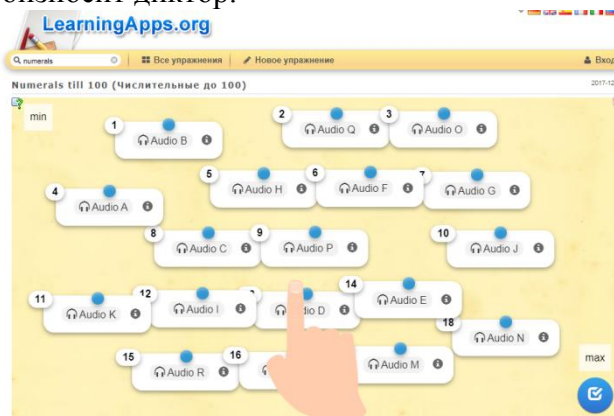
LearningApps.org

numerals

Все упражнения | Новое упражнение | Вход

Numerals till 100 (Числительные до 100)

2017-12

min

1 Audio B
2 Audio Q
3 Audio O
4 Audio A
5 Audio H
6 Audio F
7 Audio G
8 Audio C
9 Audio P
10 Audio J
11 Audio K
12 Audio I
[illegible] Audio D
14 Audio E
18 Audio N
15 Audio R
16 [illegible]
Audio M

max